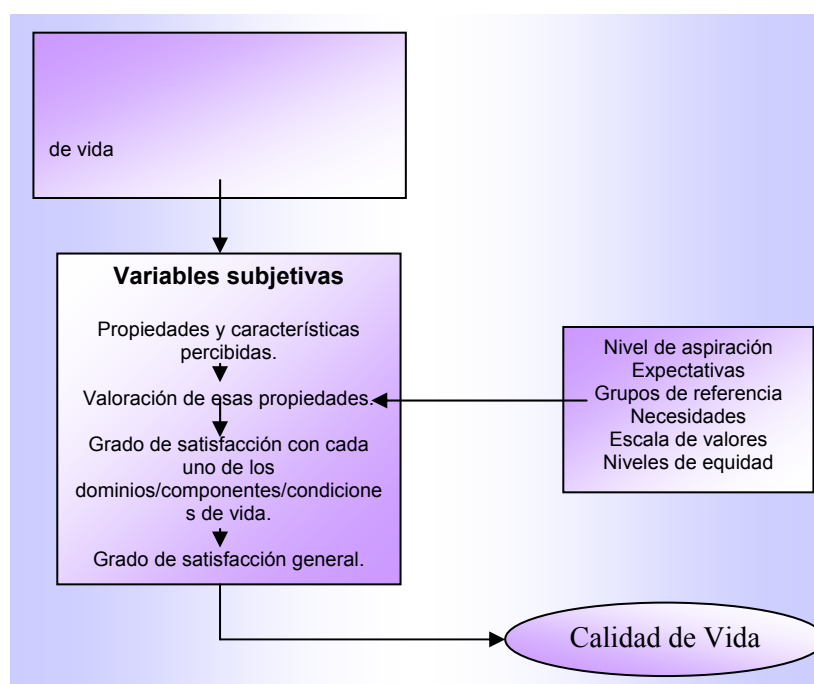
de vida

Variables subjetivas

Propiedades y características percibidas.

Valoración de esas propiedades.

Grado de satisfacción con cada uno de los dominios/componentes/condiciones de vida.

Grado de satisfacción general.

Nivel de aspiración
Expectativas
Grupos de referencia
Necesidades
Escala de valores
Niveles de equidad

Calidad de Vida